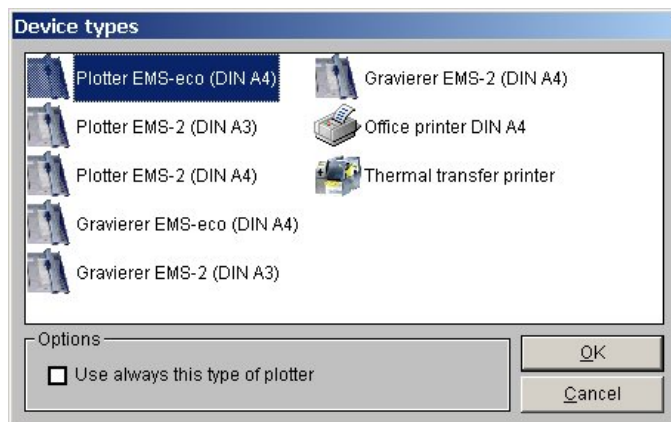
Device types

Plotter EMS-eco (DIN A4)
Plotter EMS-2 (DIN A3)
Plotter EMS-2 (DIN A4)
Gravierer EMS-eco (DIN A4)
Gravierer EMS-2 (DIN A3)

Gravierer EMS-2 (DIN A4)
Office printer DIN A4
Thermal transfer printer

Options
Use always this type of plotter

OK
Cancel